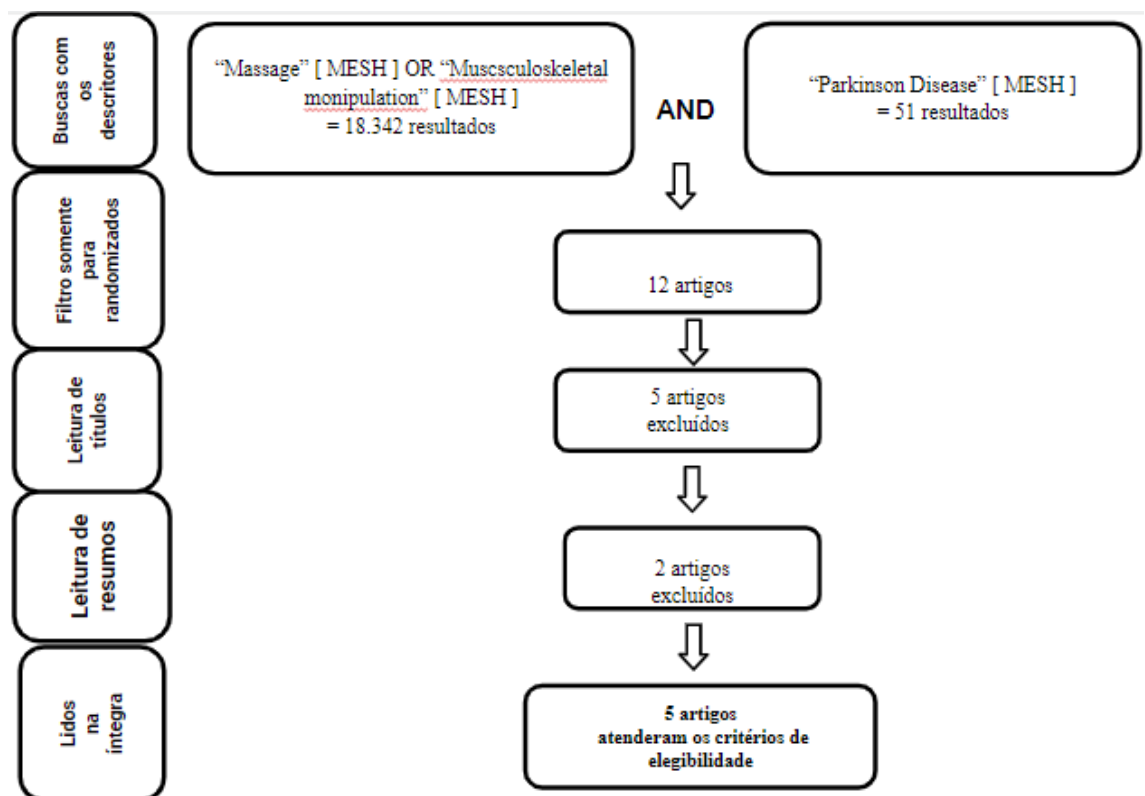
Buscas com os descritores

"Massage" [ MESH ] OR "Muscsculoskeletal monipulation" [ MESH ] = 18.342 resultados

AND

"Parkinson Disease" [ MESH ] = 51 resultados

Filtro somente para randomizados

12 artigos

Leitura de títulos

5 artigos excluídos

Leitura de resumos

2 artigos excluídos

Lidos na íntegra

5 artigos atenderam os critérios de elegibilidade